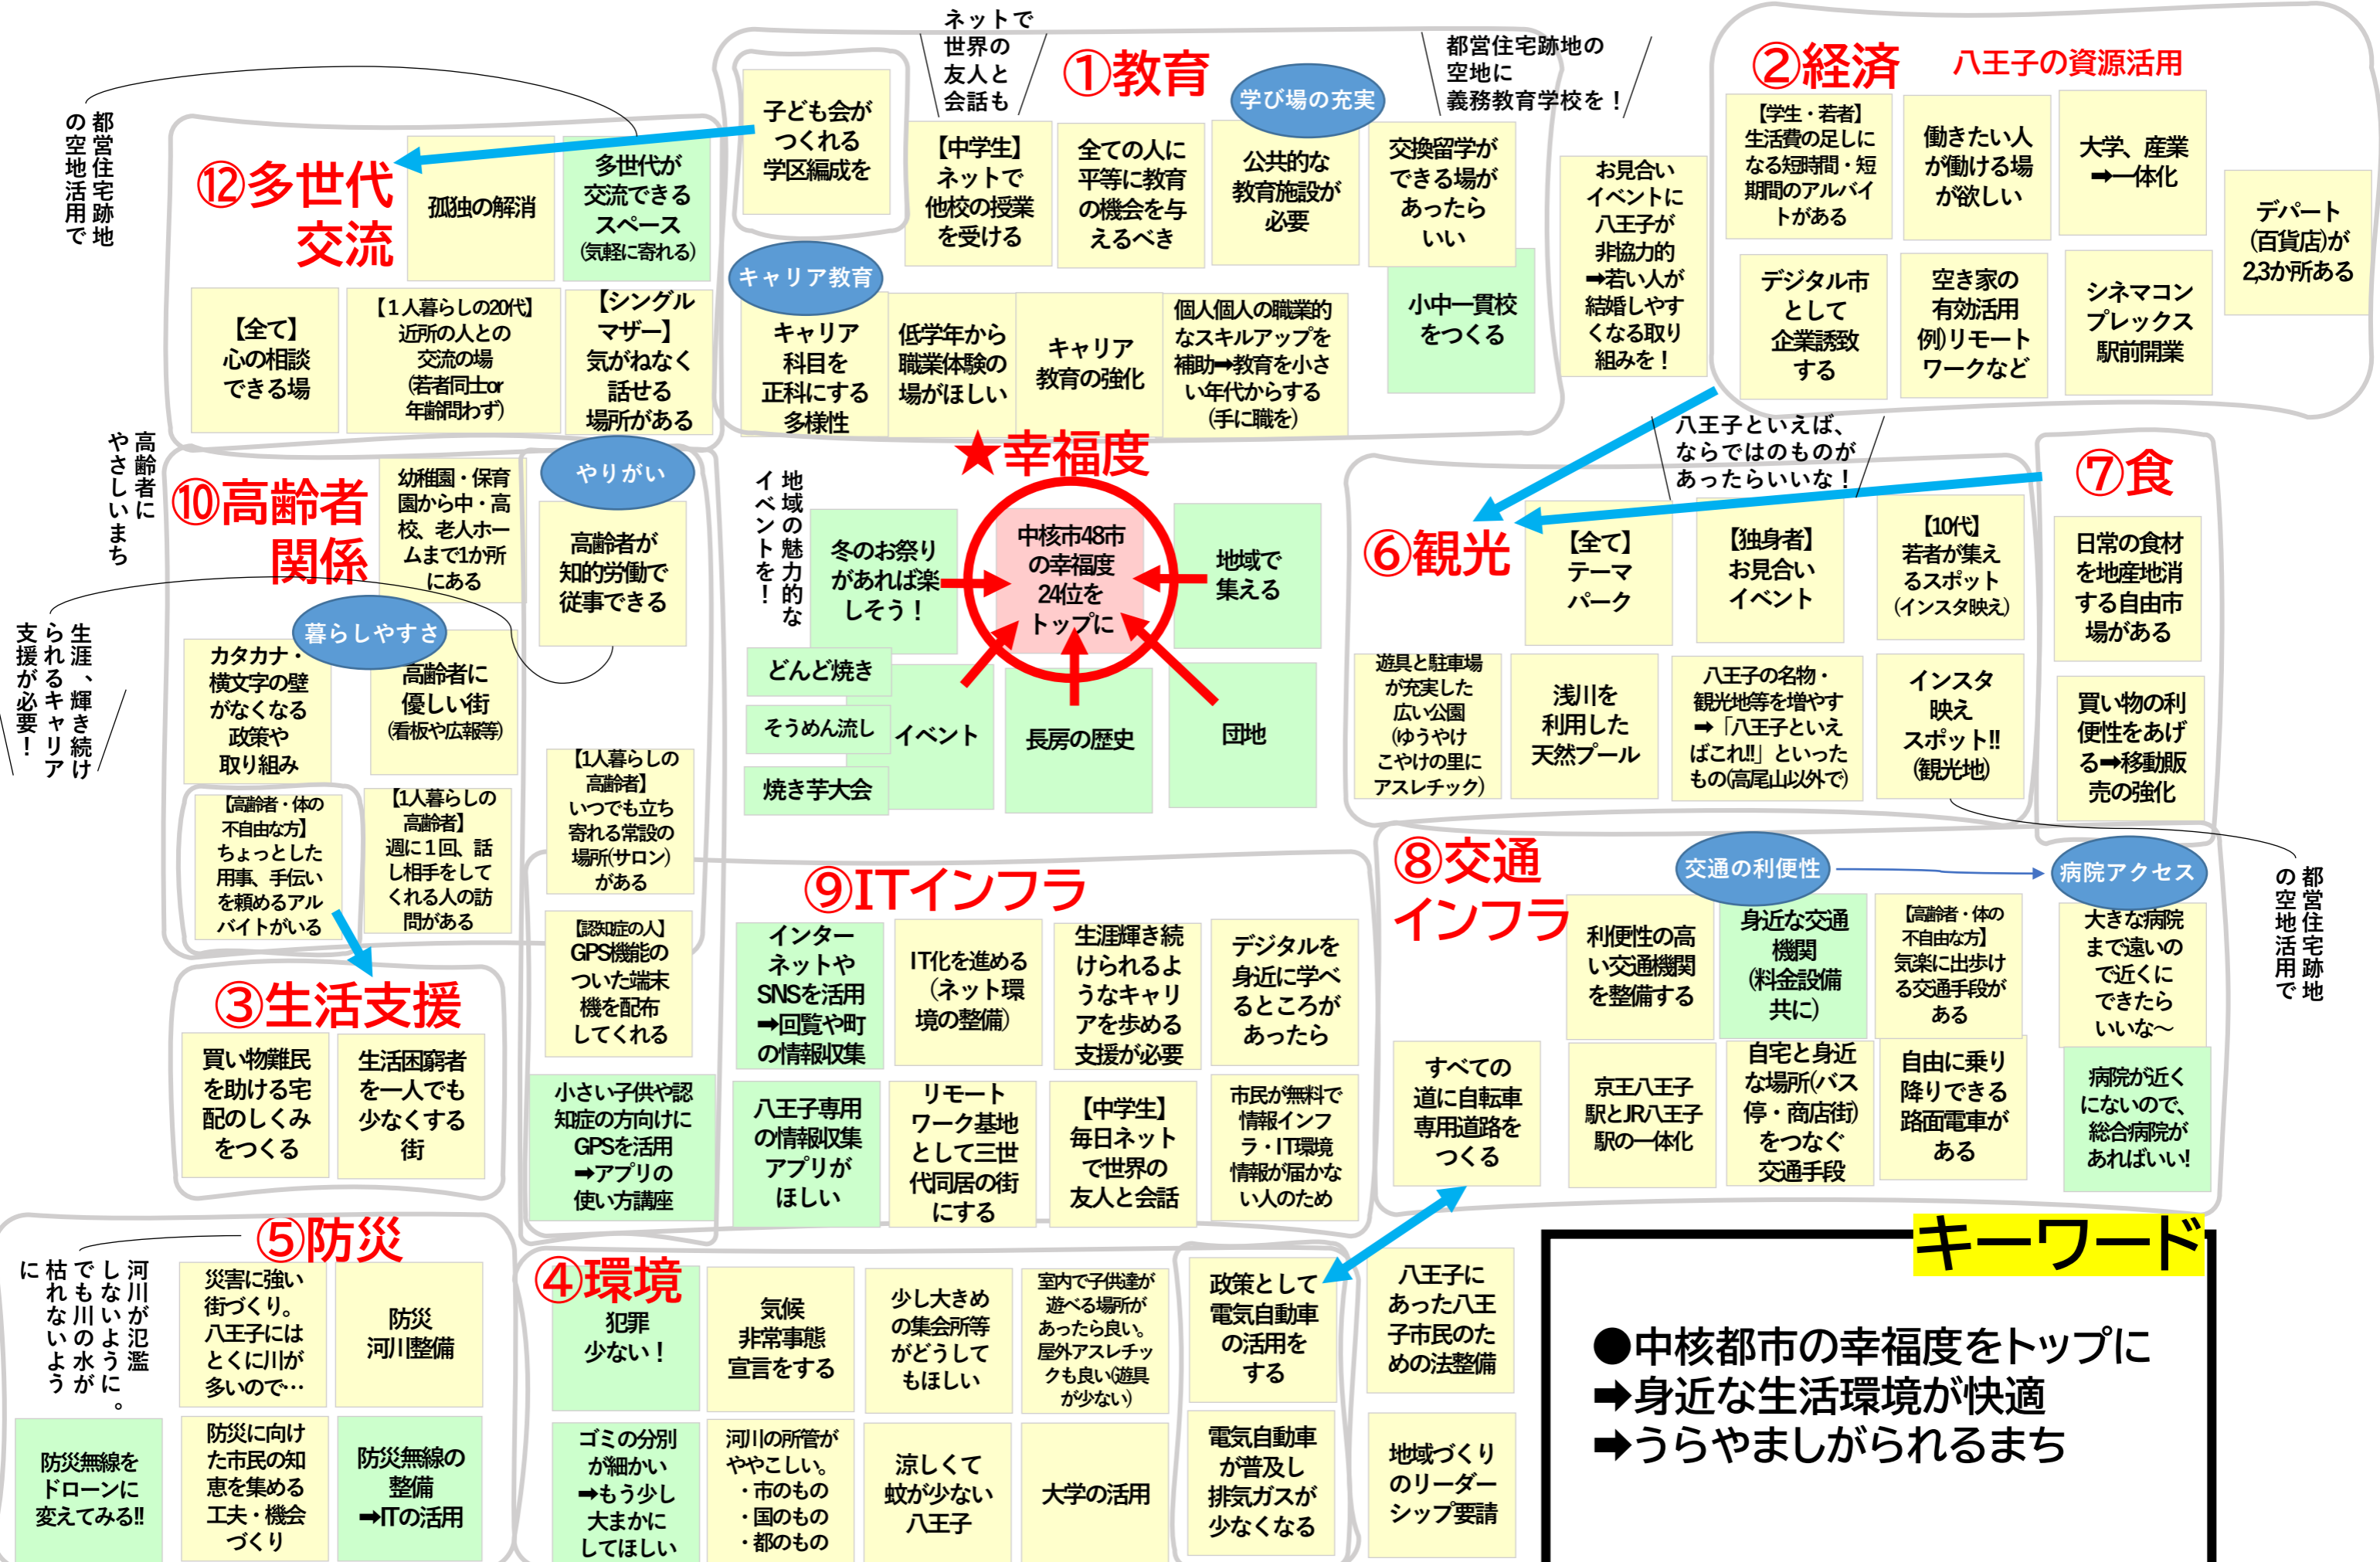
ネットで世界の友人と会話も

①教育

学び場の充実

都営住宅跡地の空地に義務教育学校を！

②経済

八王子の資源活用

都営住宅跡地の空地活用で

子ども会がつくれる学区編成を

【中学生】ネットで他校の授業を受ける

全ての人に平等に教育の機会を与えるべき

公共的な教育施設が必要

交換留学ができる場があったらいい

お見合いイベントに八王子が非協力的➡若い人が結婚しやすくなる取り組みを！

【学生・若者】生活費の足しになる短時間・短期間のアルバイトがある

働きたい人が働ける場が欲しい

大学、産業➡一体化

デパート(百貨店)が2,3か所ある

⑫多世代交流

孤独の解消

多世代が交流できるスペース(気軽に寄れる)

キャリア教育

小中一貫校をつくる

デジタル市として企業誘致する

空き家の有効活用例)リモートワークなど

シネマコンプレックス駅前開業

【全て】心の相談できる場

【1人暮らしの20代】近所の人との交流の場(若者同士or年齢問わず)

【シングルマザー】気がねなく話せる場所がある

キャリア科目を正科にする多様性

低学年から職業体験の場がほしい

キャリア教育の強化

個人個人の職業的なスキルアップを補助➡教育を小さい年代からする(手に職を)

八王子といえば、ならではのものがあったらいいな！

高齢者にやさしいまち

★幸福度

⑦食

⑩高齢者関係

幼稚園・保育園から中・高校、老人ホームまで1か所にある

やりがい

高齢者が知的労働で従事できる

地域の魅力的なイベントを！

冬のお祭りがあれば楽しそう！

中核市48市の幸福度24位をトップに

地域で集える

⑥観光

【全て】テーマパーク

【独身者】お見合いイベント

【10代】若者が集えるスポット(インスタ映え)

日常の食材を地産地消する自由市場がある

生涯、輝き続けられるキャリア支援が必要！

暮らしやすさ

カタカナ・横文字の壁がなくなる政策や取り組み

高齢者に優しい街(看板や広報等)

どんど焼き

そうめん流し

焼き芋大会

イベント

長房の歴史

団地

遊具と駐車場が充実した広い公園(ゆうやけこやけの里にアスレチック)

浅川を利用した天然プール

八王子の名物・観光地等を増やす➡「八王子といえばこれ!!」といったもの(高尾山以外で)

インスタ映えスポット!!(観光地)

買い物の利便性をあげる➡移動販売の強化

【高齢者・体の不自由な方】ちょっとした用事、手伝いを頼めるアルバイトがいる

【1人暮らしの高齢者】週に1回、話し相手をしてくれる人の訪問がある

【1人暮らしの高齢者】いつでも立ち寄れる常設の場所(サロン)がある

⑨ITインフラ

⑧交通インフラ

交通の利便性

病院アクセス

都営住宅跡地の空地活用で

③生活支援

【認知症の人】GPS機能のついた端末機を配布してくれる

インターネットやSNSを活用➡回覧や町の情報収集

IT化を進める(ネット環境の整備)

生涯輝き続けられるようなキャリアを歩める支援が必要

デジタルを身近に学べるところがあったら

利便性の高い交通機関を整備する

身近な交通機関(料金設備共に)

【高齢者・体の不自由な方】気楽に出歩ける交通手段がある

大きな病院まで遠いので近くにできたらいいな～

買い物難民を助ける宅配のしくみをつくる

生活困窮者を一人でも少なくする街

小さい子供や認知症の方向けにGPSを活用➡アプリの使い方講座

八王子専用の情報収集アプリがほしい

リモートワーク基地として三世代同居の街にする

【中学生】毎日ネットで世界の友人と会話

市民が無料で情報インフラ・IT環境情報が届かない人のため

すべての道に自転車専用道路をつくる

京王八王子駅とJR八王子駅の一体化

自宅と身近な場所(バス停・商店街)をつなぐ交通手段

自由に乗り降りできる路面電車がある

病院が近くにないので、総合病院があればいい!

⑤防災

河川が氾濫しないように。でも川の水が枯れないように

災害に強い街づくり。八王子にはとくに川が多いので…

防災河川整備

④環境

犯罪少ない！

気候非常事態宣言をする

少し大きめの集会所等がどうしてもほしい

室内で子供達が遊べる場所があったら良い。屋外アスレチックも良い(遊具が少ない)

政策として電気自動車の活用をする

八王子にあった八王子市民のための法整備

キーワード

防災無線をドローンに変えてみる!!

防災に向けた市民の知恵を集める工夫・機会づくり

防災無線の整備➡ITの活用

ゴミの分別が細かい➡もう少し大まかにしてほしい

河川の所管がややこしい。・市のもの・国のもの・都のもの

涼しくて蚊が少ない八王子

大学の活用

電気自動車が普及し排気ガスが少なくなる

地域づくりのリーダーシップ要請

●中核都市の幸福度をトップに
➡身近な生活環境が快適
➡うらやましがられるまち